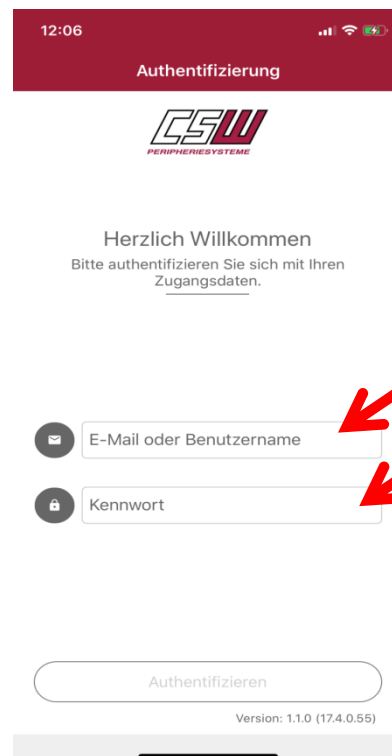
12:06

Authentifizierung

CSW
PERIPHERIESYSTEME

Herzlich Willkommen

Bitte authentifizieren Sie sich mit Ihren Zugangsdaten.

E-Mail oder Benutzername

Kennwort

Authentifizieren

Version: 1.1.0 (17.4.0.55)